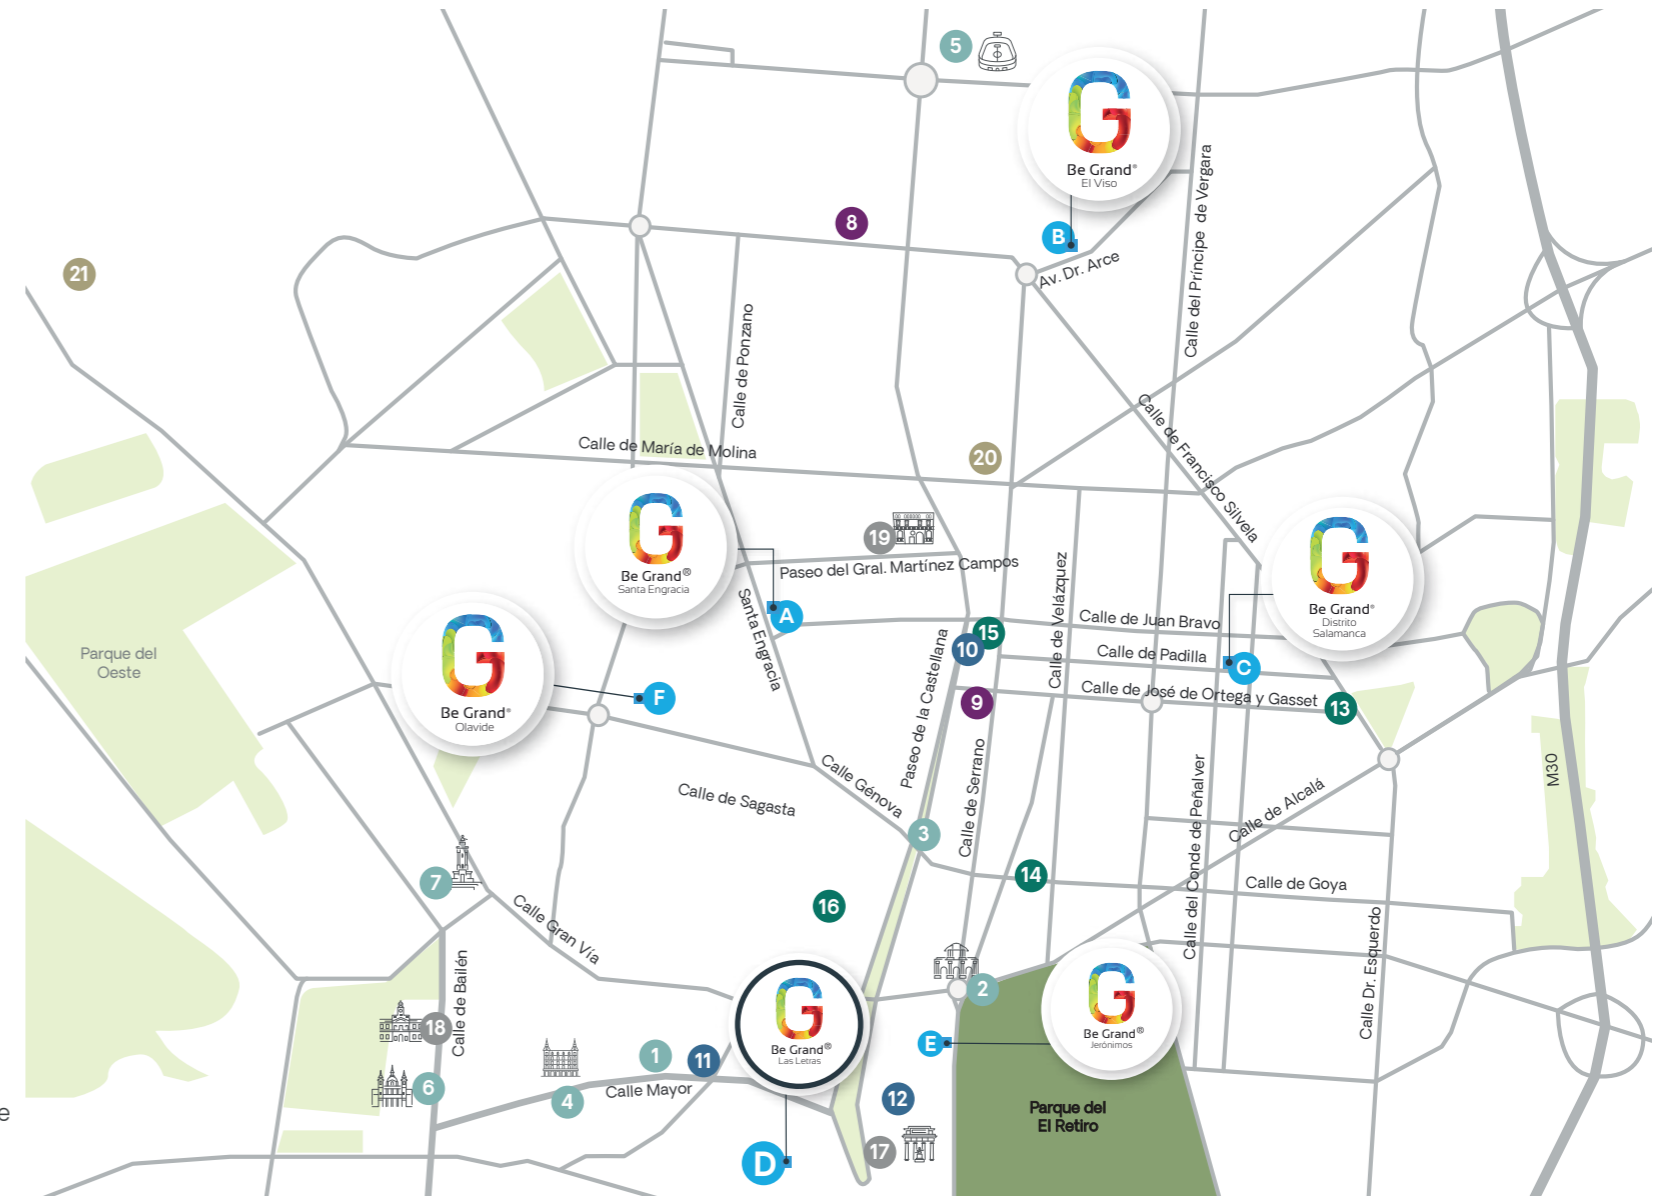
5

Be Grand®
El Viso

8

B

Av. Dr. Arce

Calle del Príncipe de Vergara

21

Calle de Ponzano

Calle de Francisco Silvela

Calle de María de Molina

20

Be Grand®
Santa Engracia

19

Paseo del Gral. Martínez Campos

Be Grand®
Distrito
Salamanca

Calle de Velázquez

Calle de Juan Bravo

A

15

Santa Engracia

10

Calle de Padilla

C

Parque del
Oeste

Be Grand®
Olavide

F

Paseo de la Castellana

9

Calle de José de Ortega y Gasset

13

Calle Génova

Calle de Sagasta

Calle de Serrano

Calle del Conde de Peñalver

Calle de Alcalá

M30

3

7

14

Calle de Goya

Calle Gran Vía

16

Calle Dr. Esquerdo

Calle de Bailén

2

18

Be Grand®
Las Letras

Be Grand®
Jerónimos

1

11

E

6

4

Calle Mayor

12

Parque del
El Retiro

17

D

e